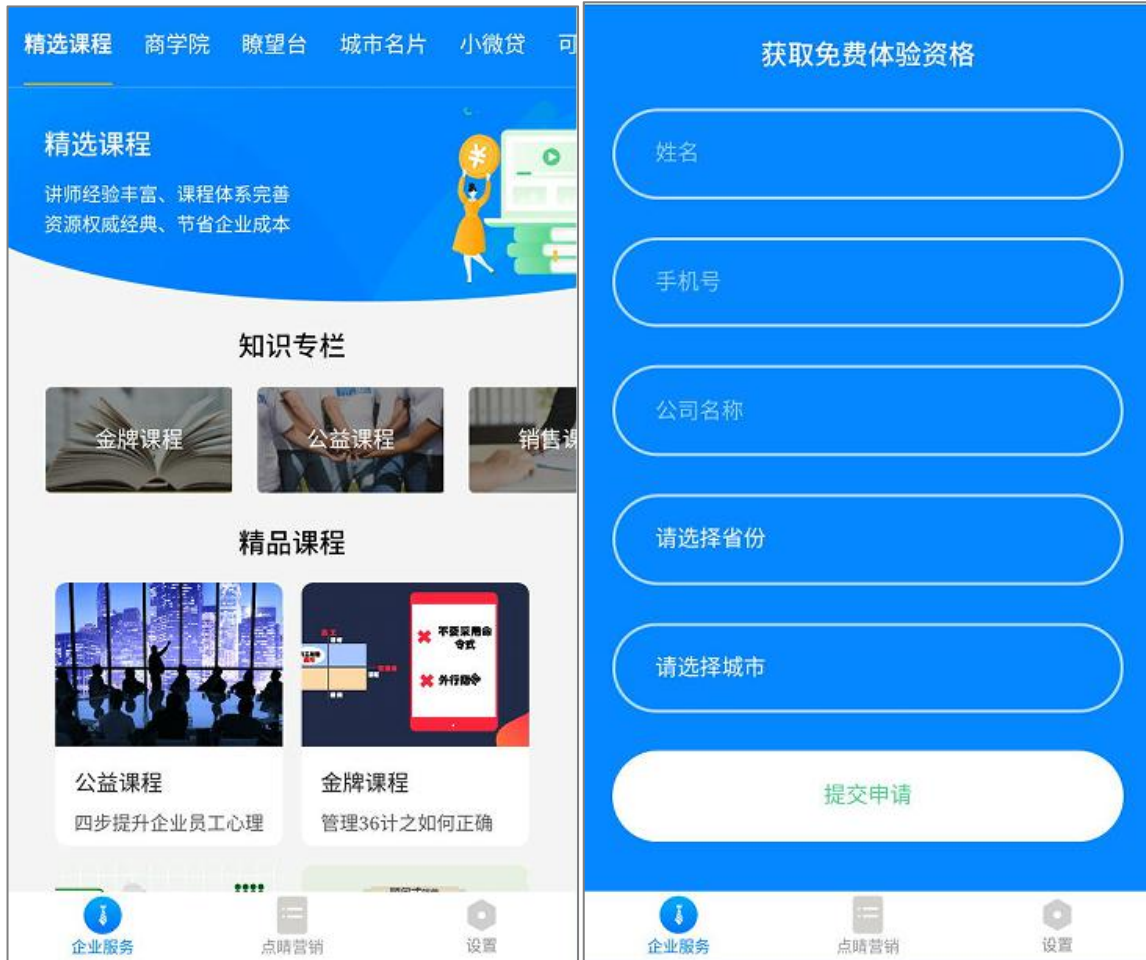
精选课程 商学院 瞭望台 城市名片 小微贷 可

精选课程
讲师经验丰富、课程体系完善
资源权威经典、节省企业成本

知识专栏

金牌课程 公益课程 销售课

精品课程

不要采用命令式
外行指令

公益课程
四步提升企业员工心理

金牌课程
管理36计之如何正确

企业服务 点睛营销 设置

获取免费体验资格

姓名

手机号

公司名称

请选择省份

请选择城市

提交申请

企业服务 点睛营销 设置